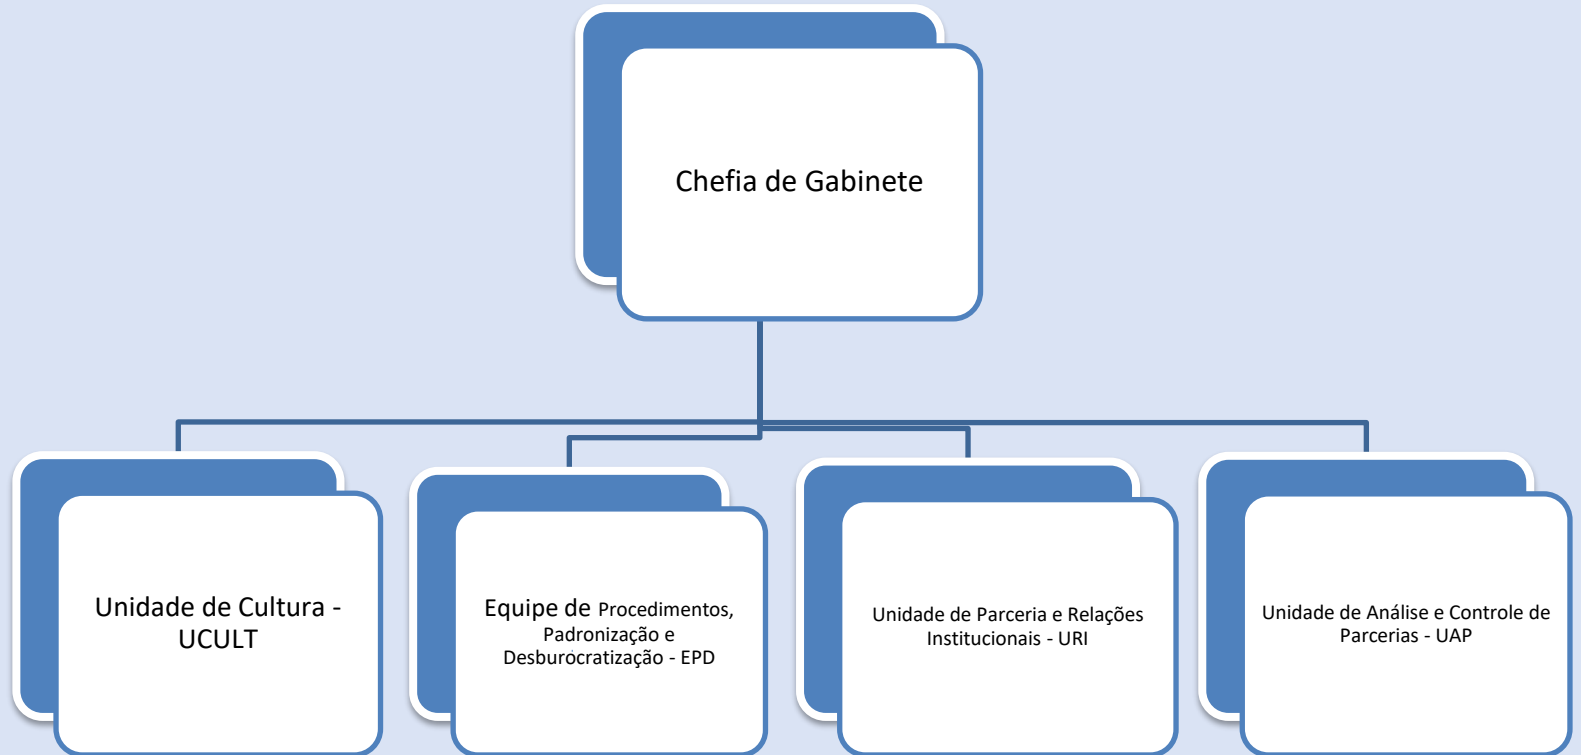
Chefia de Gabinete

Unidade de Cultura - UCULT

Equipe de Procedimentos, Padronização e Desburocratização - EPD

Unidade de Parceria e Relações Institucionais - URI

Unidade de Análise e Controle de Parcerias - UAP